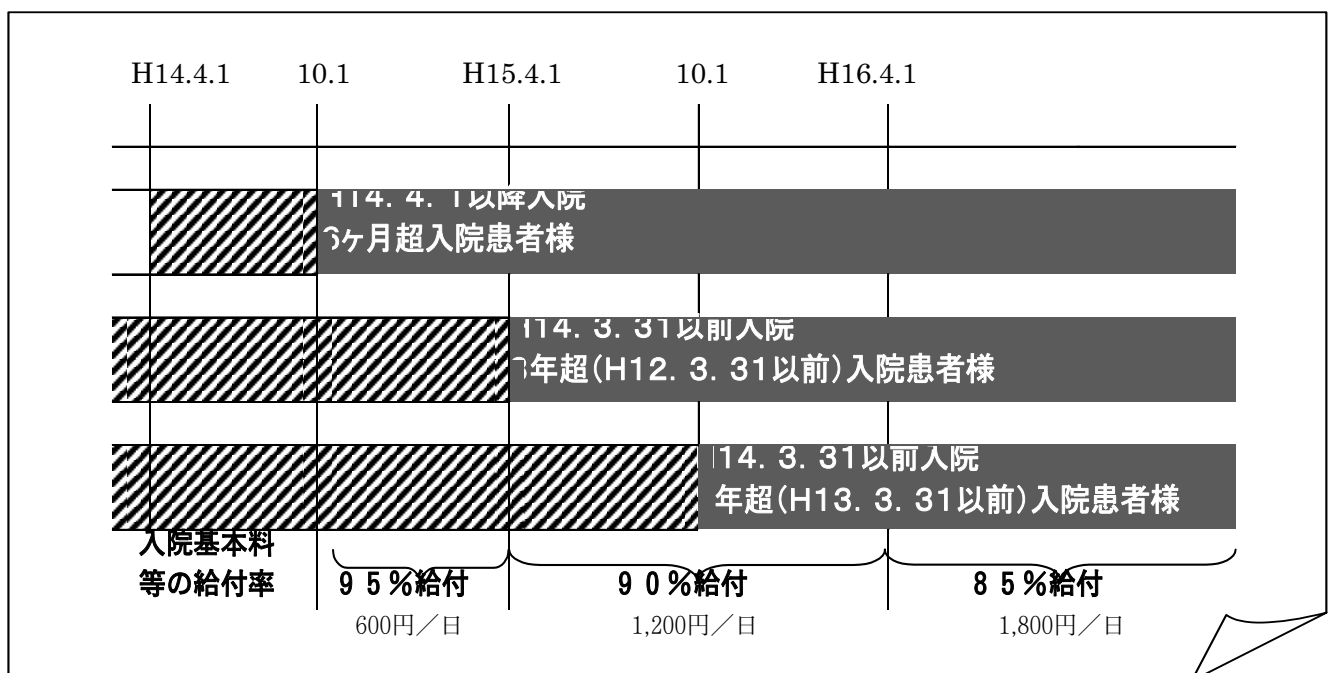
H14.4.1　10.1　H15.4.1　10.1　H16.4.1

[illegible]14. 4. 1以降入院
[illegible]ヶ月超入院患者様

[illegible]14. 3. 31以前入院
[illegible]年超(H12. 3. 31以前)入院患者様

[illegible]14. 3. 31以前入院
年超(H13. 3. 31以前)入院患者様

入院基本料
等の給付率

９５%給付
600円／日

９０%給付
1,200円／日

８５%給付
1,800円／日